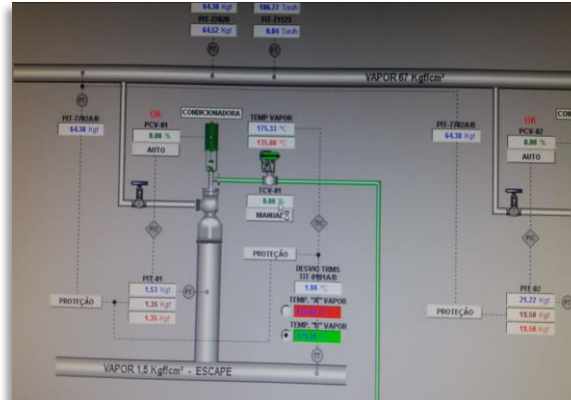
64.38 Kgf
186.77 Ton/h
PIT-27N20
FIT-21173
64.52 Kgf
8.84 Ton/h
PT
FT
VAPOR 67 Kgf/cm²
PT
PIT-27N2A/B
64.38 Kgf
OK
PCV-81
0.00 %
AUTO
CONDICIONADORA
TEMP VAPOR
175.33 °C
175.00 °C
TCV-81
0.00 %
MANUAL
PIC
TIC
PROTEÇÃO
DESVIO TRMS
TIT-8981A/B
1.00 °C
PIT-81
1.53 Kgf
1.35 Kgf
1.35 Kgf
PT
PROTEÇÃO
TEMP. "A" VAPOR
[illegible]
TEMP. "B" VAPOR
175.36
TT
VAPOR 1,5 Kgf/cm² - ESCAPE
PIT-27N7A/B
64.38 Kgf
OK
PCV-87
0.00 %
AUTO
PIC
PIT-87
21.22 Kgf
19.58 Kgf
19.58 Kgf
PROTEÇÃO
PT